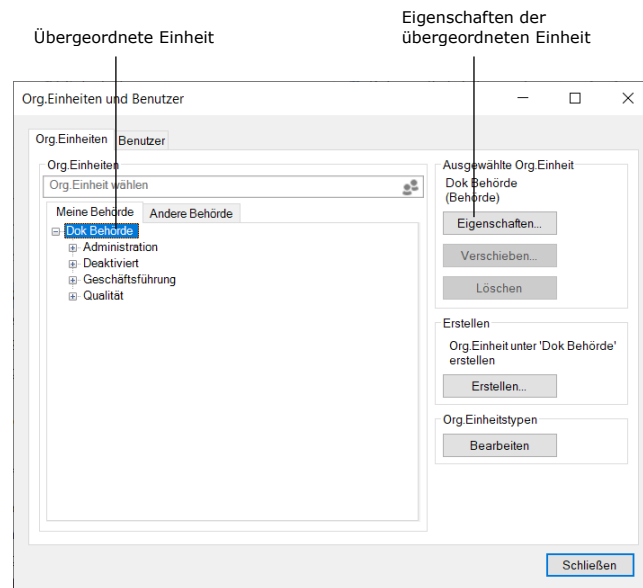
Übergeordnete Einheit

Eigenschaften der übergeordneten Einheit

Org.Einheiten und Benutzer

Org.Einheiten
Benutzer

Org.Einheiten
Org.Einheit wählen

Meine Behörde
Andere Behörde

Dok Behörde
Administration
Deaktiviert
Geschäftsführung
Qualität

Ausgewählte Org.Einheit
Dok Behörde
(Behörde)
Eigenschaften...
Verschieben...
Löschen

Erstellen
Org.Einheit unter 'Dok Behörde' erstellen
Erstellen...

Org.Einheitstypen
Bearbeiten

Schließen